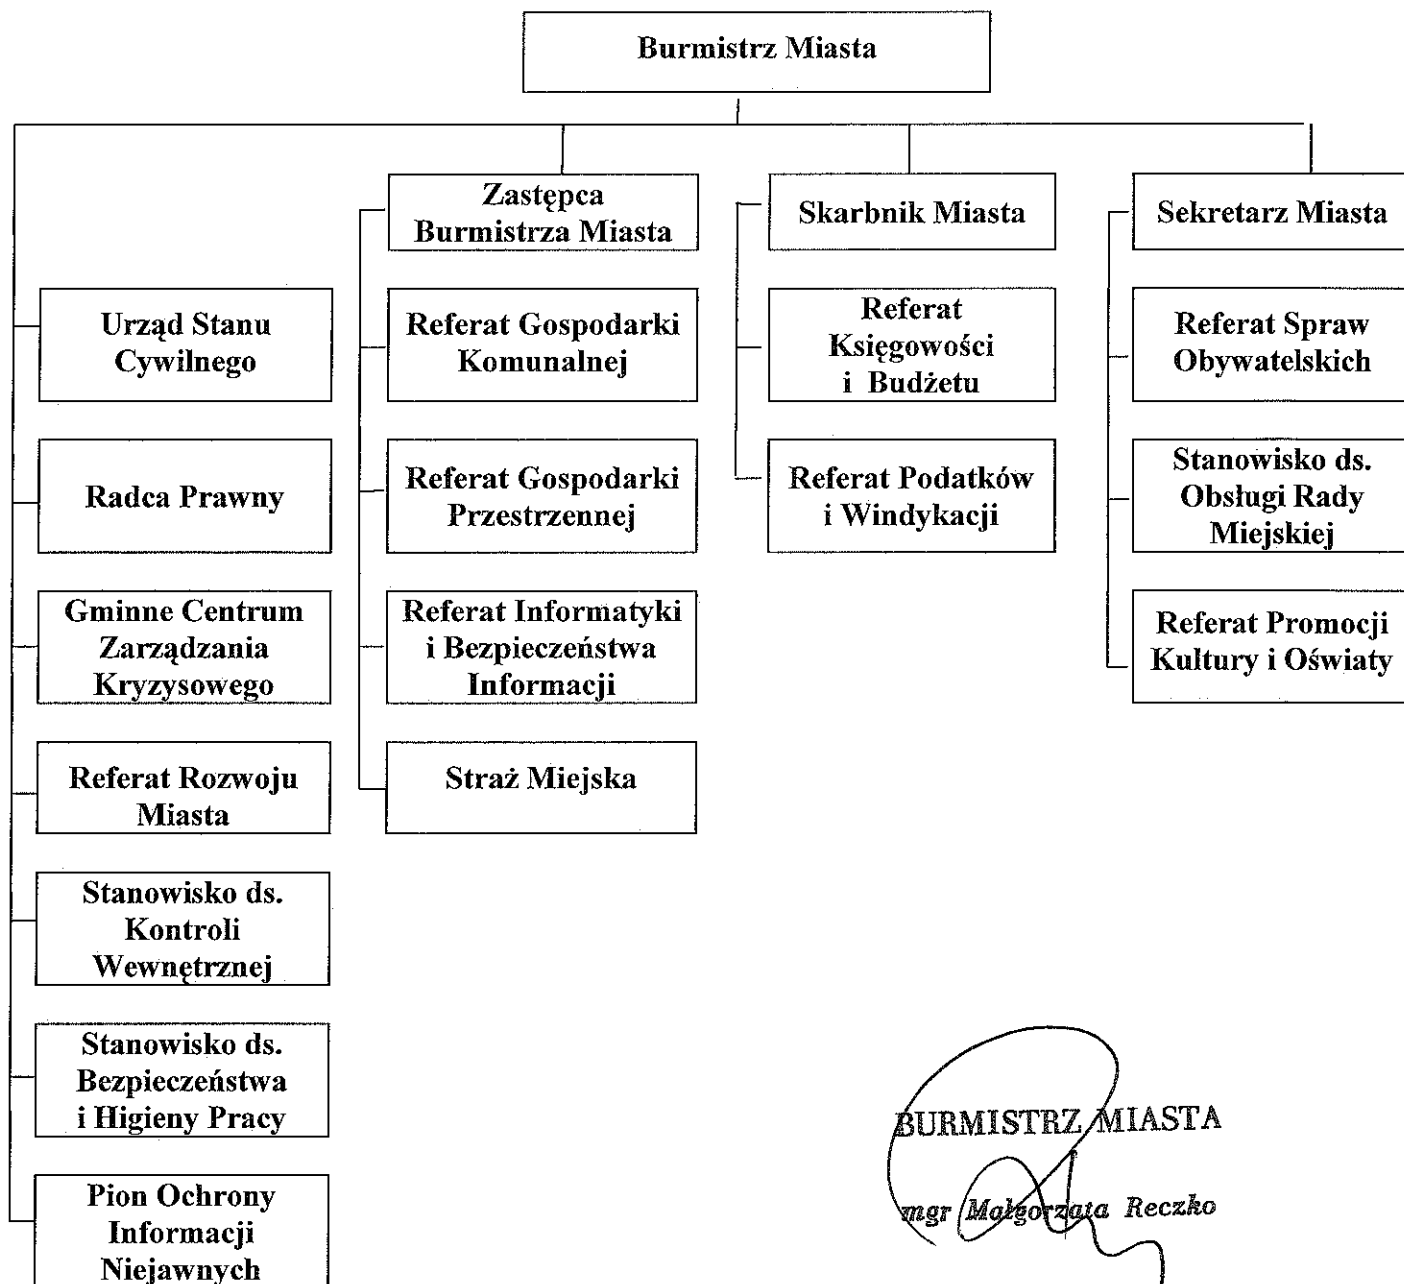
Burmistrz Miasta

Zastępca Burmistrza Miasta

Skarbnik Miasta

Sekretarz Miasta

Urząd Stanu Cywilnego

Radca Prawny

Gminne Centrum Zarządzania Kryzysowego

Referat Rozwoju Miasta

Stanowisko ds. Kontroli Wewnętrznej

Stanowisko ds. Bezpieczeństwa i Higieny Pracy

Pion Ochrony Informacji Niejawnych

Referat Gospodarki Komunalnej

Referat Gospodarki Przestrzennej

Referat Informatyki i Bezpieczeństwa Informacji

Straż Miejska

Referat Księgowości i Budżetu

Referat Podatków i Windykacji

Referat Spraw Obywatelskich

Stanowisko ds. Obsługi Rady Miejskiej

Referat Promocji Kultury i Oświaty

BURMISTRZ MIASTA
mgr Małgorzata Reczko